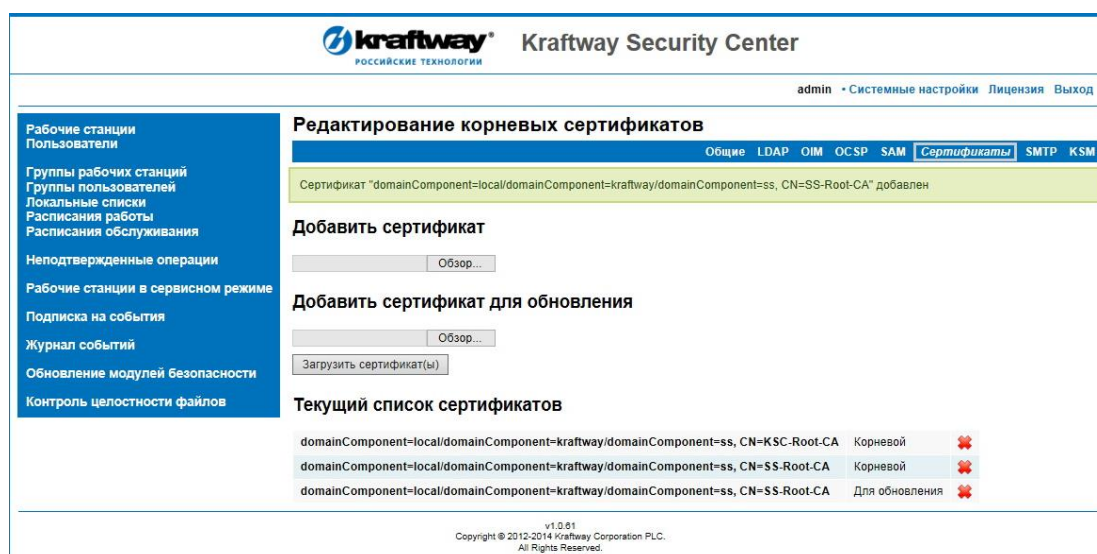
kraftway®
РОССИЙСКИЕ ТЕХНОЛОГИИ

Kraftway Security Center

admin • Системные настройки Лицензия Выход

Рабочие станции
Пользователи

Группы рабочих станций
Группы пользователей
Локальные списки
Расписания работы
Расписания обслуживания

Неподтвержденные операции

Рабочие станции в сервисном режиме

Подписка на события

Журнал событий

Обновление модулей безопасности

Контроль целостности файлов

Редактирование корневых сертификатов

Общие LDAP OIM OCSP SAM Сертификаты SMTP KSM

Сертификат "domainComponent=local/domainComponent=kraftway/domainComponent=ss, CN=SS-Root-CA" добавлен

Добавить сертификат

Обзор...

Добавить сертификат для обновления

Обзор...

Загрузить сертификат(ы)

Текущий список сертификатов

| domainComponent=local/domainComponent=kraftway/domainComponent=ss, CN=KSC-Root-CA | Корневой |
|---|---|
| domainComponent=local/domainComponent=kraftway/domainComponent=ss, CN=SS-Root-CA | Корневой |
| domainComponent=local/domainComponent=kraftway/domainComponent=ss, CN=SS-Root-CA | Для обновления |

v1.0.61
Copyright © 2012-2014 Kraftway Corporation PLC.
All Rights Reserved.